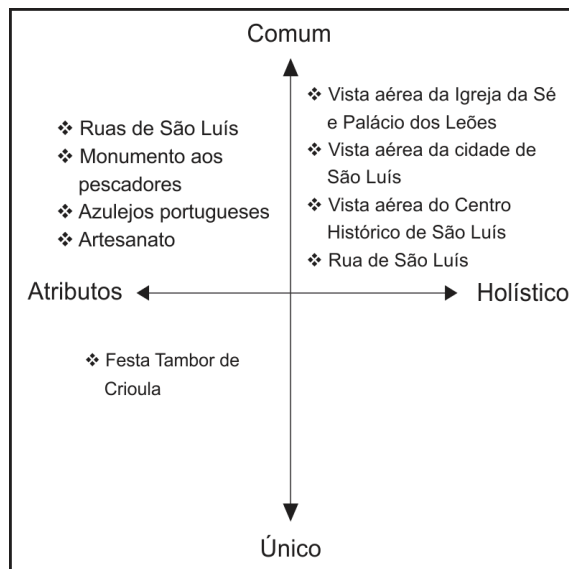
Comum

❖ Ruas de São Luís
❖ Monumento aos pescadores
❖ Azulejos portugueses
❖ Artesanato

❖ Vista aérea da Igreja da Sé e Palácio dos Leões
❖ Vista aérea da cidade de São Luís
❖ Vista aérea do Centro Histórico de São Luís
❖ Rua de São Luís

Atributos

Holístico

❖ Festa Tambor de Crioula

Único